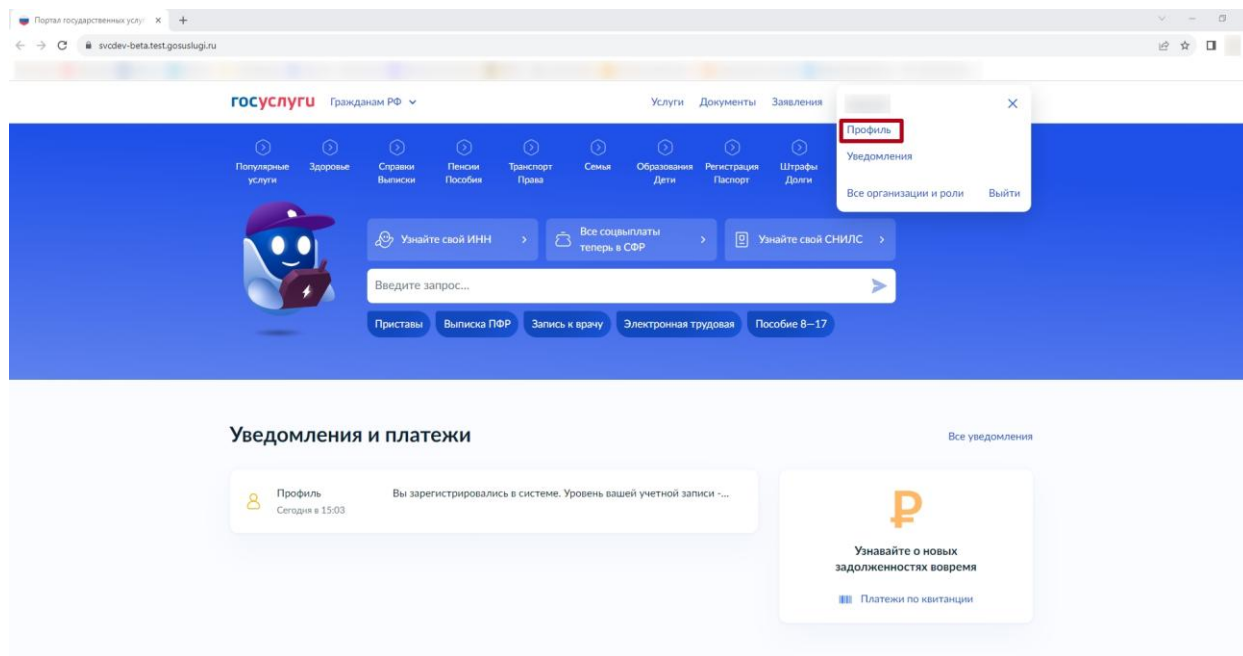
Портал государственных услуг ×
svcdev-beta.test.gosuslugi.ru

госуслуги Гражданам РФ

Услуги Документы Заявления

Профиль
Уведомления
Все организации и роли Выйти

Популярные услуги
Здоровье
Справки Выписки
Пенсии Пособия
Транспорт Права
Семья
Образование Дети
Регистрация Паспорт
Штрафы Долги

Узнайте свой ИНН
Все соцвыплаты теперь в СФР
Узнайте свой СНИЛС

Введите запрос...

Приставы
Выписка ПФР
Запись к врачу
Электронная трудовая
Пособие 8—17

Уведомления и платежи

Все уведомления

Профиль
Сегодня в 15:03
Вы зарегистрировались в системе. Уровень вашей учетной записи -...

Узнавайте о новых задолженностях вовремя

Платежи по квитанции